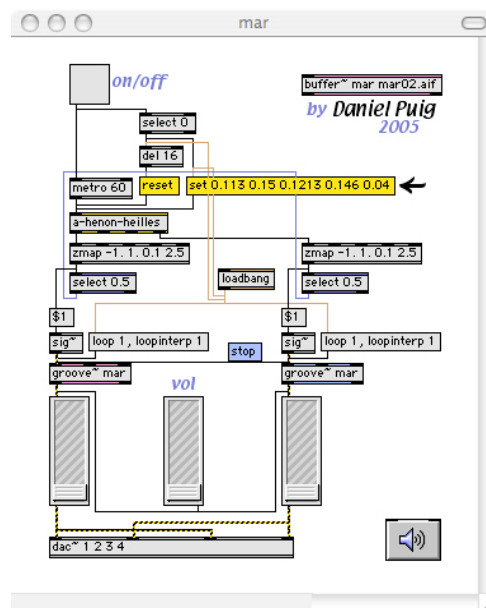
mar

on/off

buffer~ mar mar02.aif

by Daniel Puig
2005

select 0

del 16

metro 60

reset

set 0.113 0.15 0.1213 0.146 0.04

a-henon-heilles

zmap -1. 1. 0.1 2.5

zmap -1. 1. 0.1 2.5

select 0.5

select 0.5

loadbang

$1

$1

sig~

loop 1 , loopinterp 1

stop

sig~

loop 1 , loopinterp 1

groove~ mar

groove~ mar

vol

dac~ 1 2 3 4